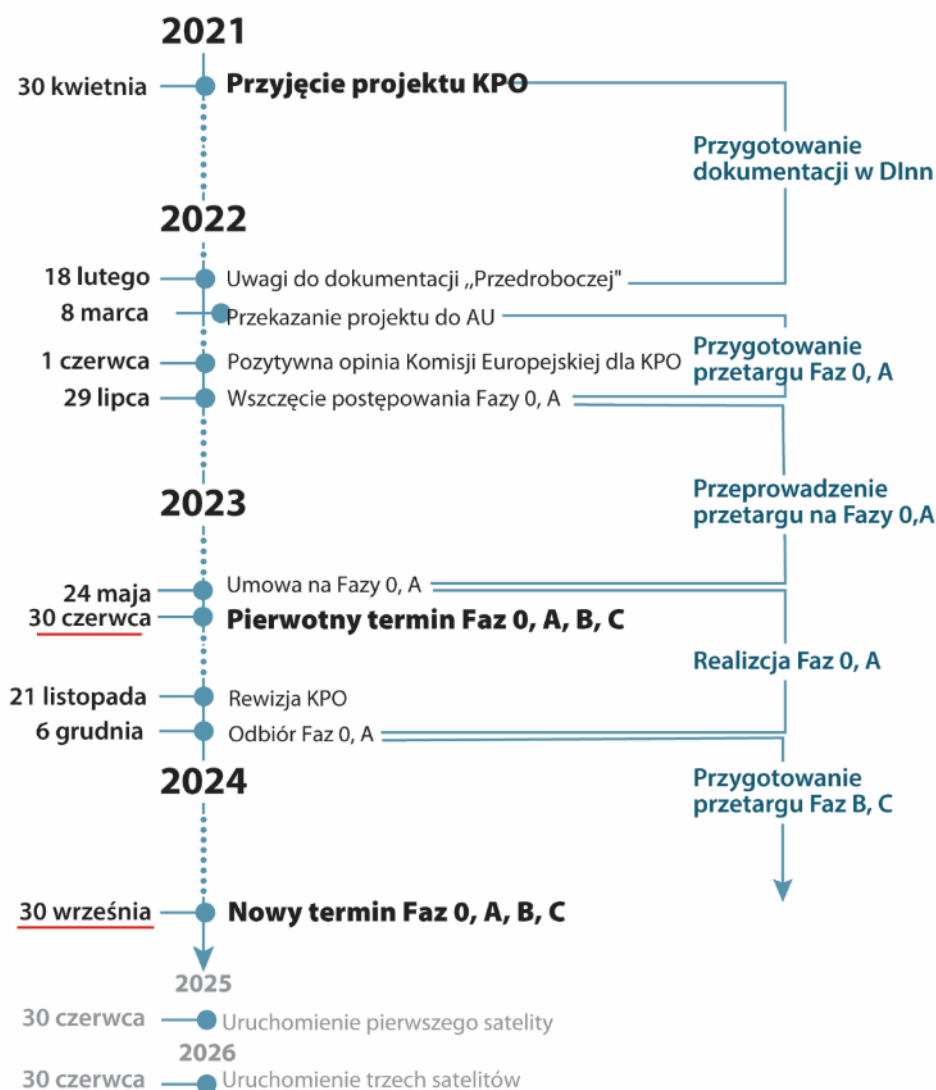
2021

30 kwietnia Przyjęcie projektu KPO

Przygotowanie dokumentacji w DInn

2022

18 lutego Uwagi do dokumentacji „Przedroboczej"

8 marca Przekazanie projektu do AU

1 czerwca Pozytywna opinia Komisji Europejskiej dla KPO

Przygotowanie przetargu Faz 0, A

29 lipca Wszczęcie postępowania Fazy 0, A

Przeprowadzenie przetargu na Fazy 0,A

2023

24 maja Umowa na Fazy 0, A

30 czerwca Pierwotny termin Faz 0, A, B, C

Realizcja Faz 0, A

21 listopada Rewizja KPO

6 grudnia Odbiór Faz 0, A

2024

Przygotowanie przetargu Faz B, C

30 września Nowy termin Faz 0, A, B, C

2025

30 czerwca Uruchomienie pierwszego satelity

2026

30 czerwca Uruchomienie trzech satelitów